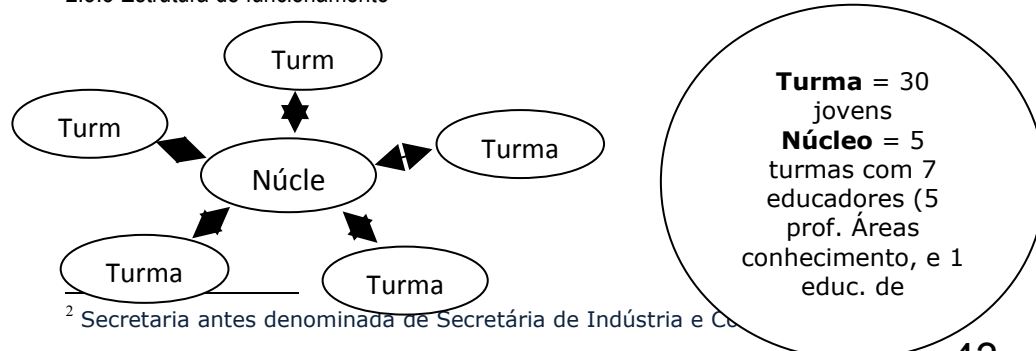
2.3.3 Estrutura de funcionamento

Turm

Turm

Turma

Núcle

Turma

Turma

**Turma** = 30 jovens
**Núcleo** = 5 turmas com 7 educadores (5 prof. Áreas conhecimento, e 1 educ. de

$^2$ Secretaria antes denominada de Secretária de Indústria e Co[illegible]

42